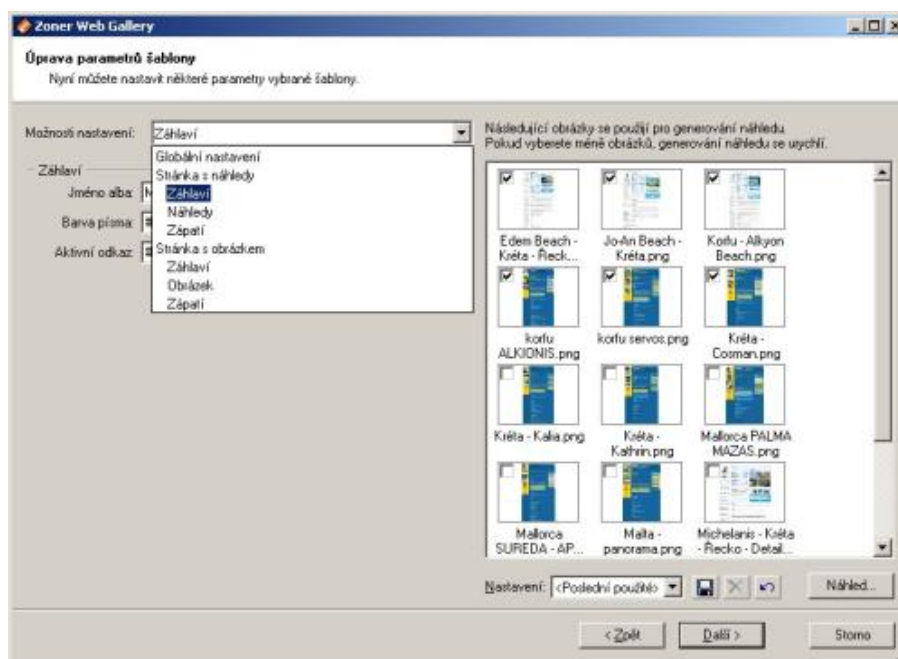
Zoner Web Gallery

Úprava parametrů šablony
Nyní můžete nastavit některé parametry vybrané šablony.

Možnosti nastavení: Záhlaví

Globální nastavení
Stránka s náhledy
Záhlaví
Náhledy
Zápatí
Stránka s obrázkem
Záhlaví
Obrázek
Zápatí

Záhlaví
Jméno alba: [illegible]
Barva písma: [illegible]
Aktivní odkaz: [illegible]

Následující obrázky se použijí pro generování náhledu. Pokud vyberete méně obrázků, generování náhledu se urychlí.

Edem Beach - Kréta - Řeck...
Jo-An Beach - Kréta.png
Korfu - Alkyon Beach.png
korfu ALKIONIS.png
korfu servos.png
Kréta - Cosman.png
Kréta - Kalia.png
Kréta - Kathrin.png
Mallorca PALMA MAZAS.png
Mallorca SUREDA - AP...
Malta - panorama.png
Michelanis - Kréta - Řecko - Detail...

Nastavení: <Poslední použité>
Náhled...

< Zpět
Další >
Storno